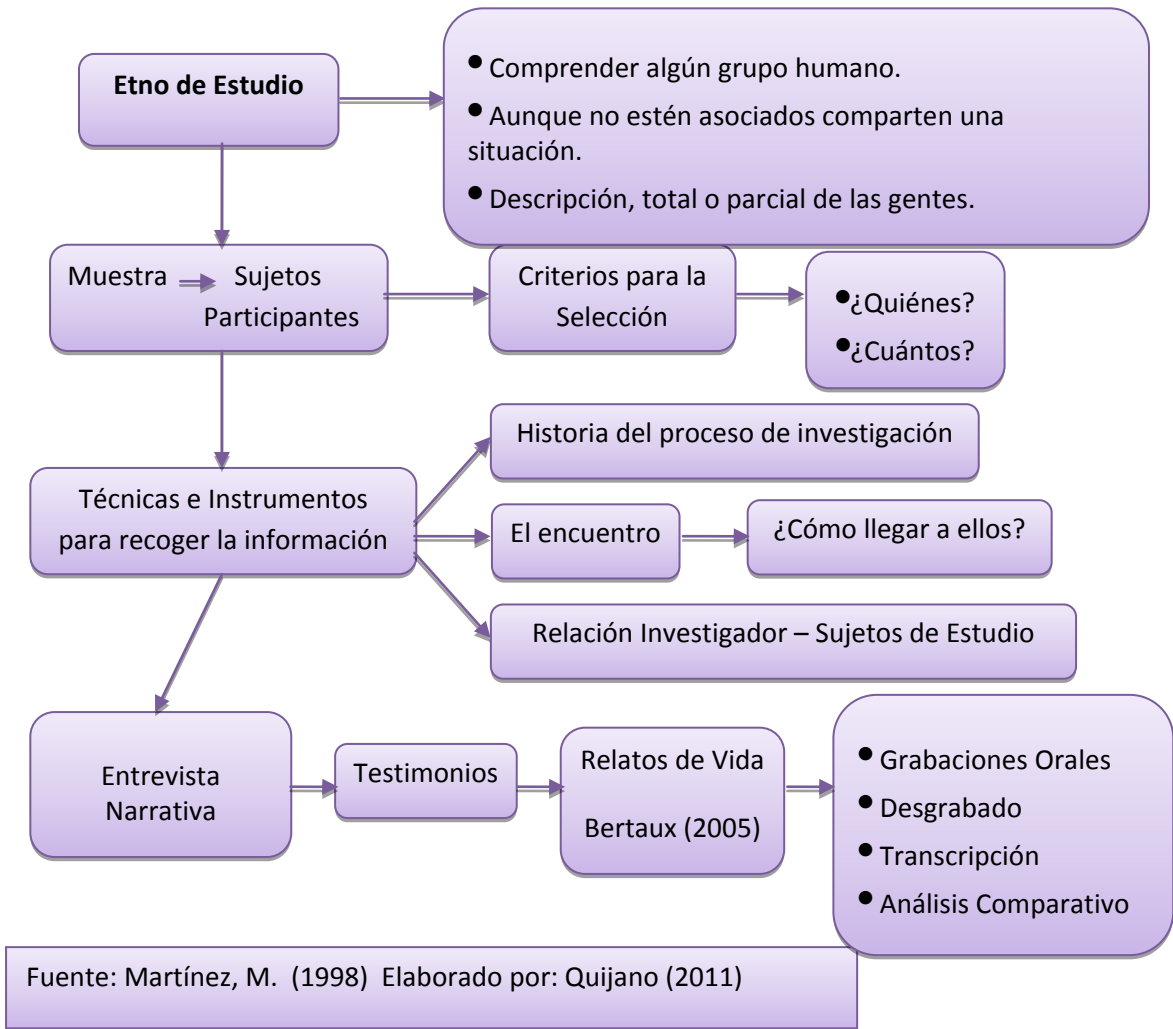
**Etno de Estudio**

- Comprender algún grupo humano.
- Aunque no estén asociados comparten una situación.
- Descripción, total o parcial de las gentes.

Muestra Sujetos Participantes

Criterios para la Selección

- ¿Quiénes?
- ¿Cuántos?

Técnicas e Instrumentos para recoger la información

Historia del proceso de investigación

El encuentro

¿Cómo llegar a ellos?

Relación Investigador – Sujetos de Estudio

Entrevista Narrativa

Testimonios

Relatos de Vida

Bertaux (2005)

- Grabaciones Orales
- Desgrabado
- Transcripción
- Análisis Comparativo

Fuente: Martínez, M. (1998) Elaborado por: Quijano (2011)